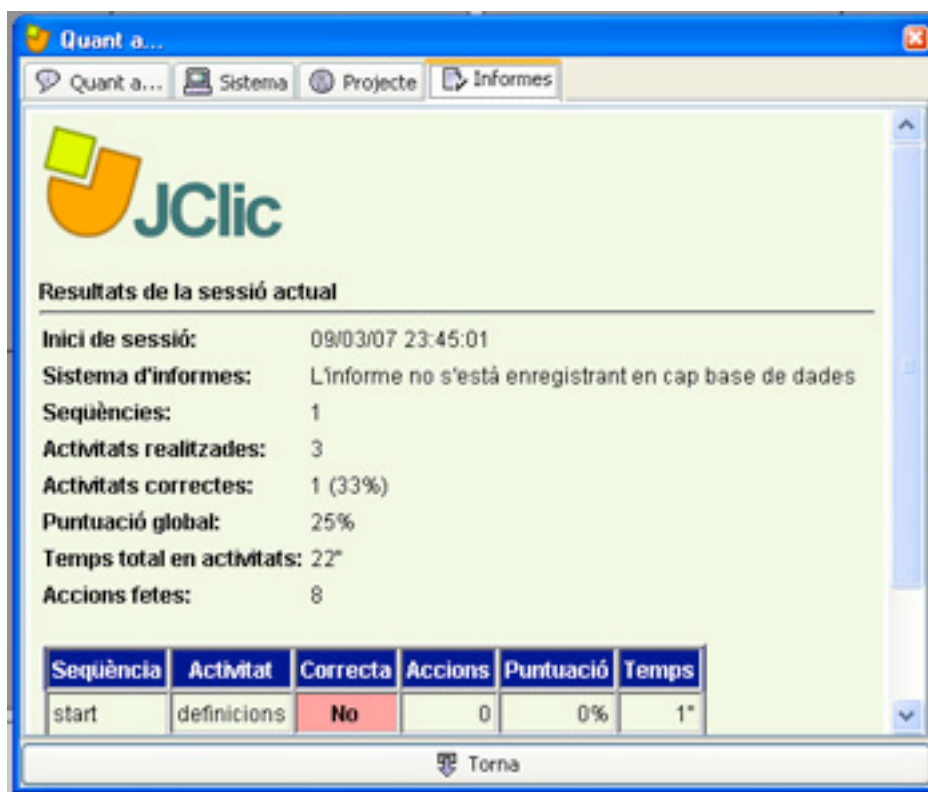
Quant a...

Quant a... | Sistema | Projecte | Informes

JClic

Resultats de la sessió actual

Inici de sessió: 09/03/07 23:45:01
Sistema d'informes: L'informe no s'està enregistrant en cap base de dades
Seqüències: 1
Activitats realitzades: 3
Activitats correctes: 1 (33%)
Puntuació global: 25%
Temps total en activitats: 22"
Accions fetes: 8

| Seqüència | Activitat | Correcta | Accions | Puntuació | Temps |
|---|---|---|---|---|---|
| start | definicions | No | 0 | 0% | 1" |

Torna